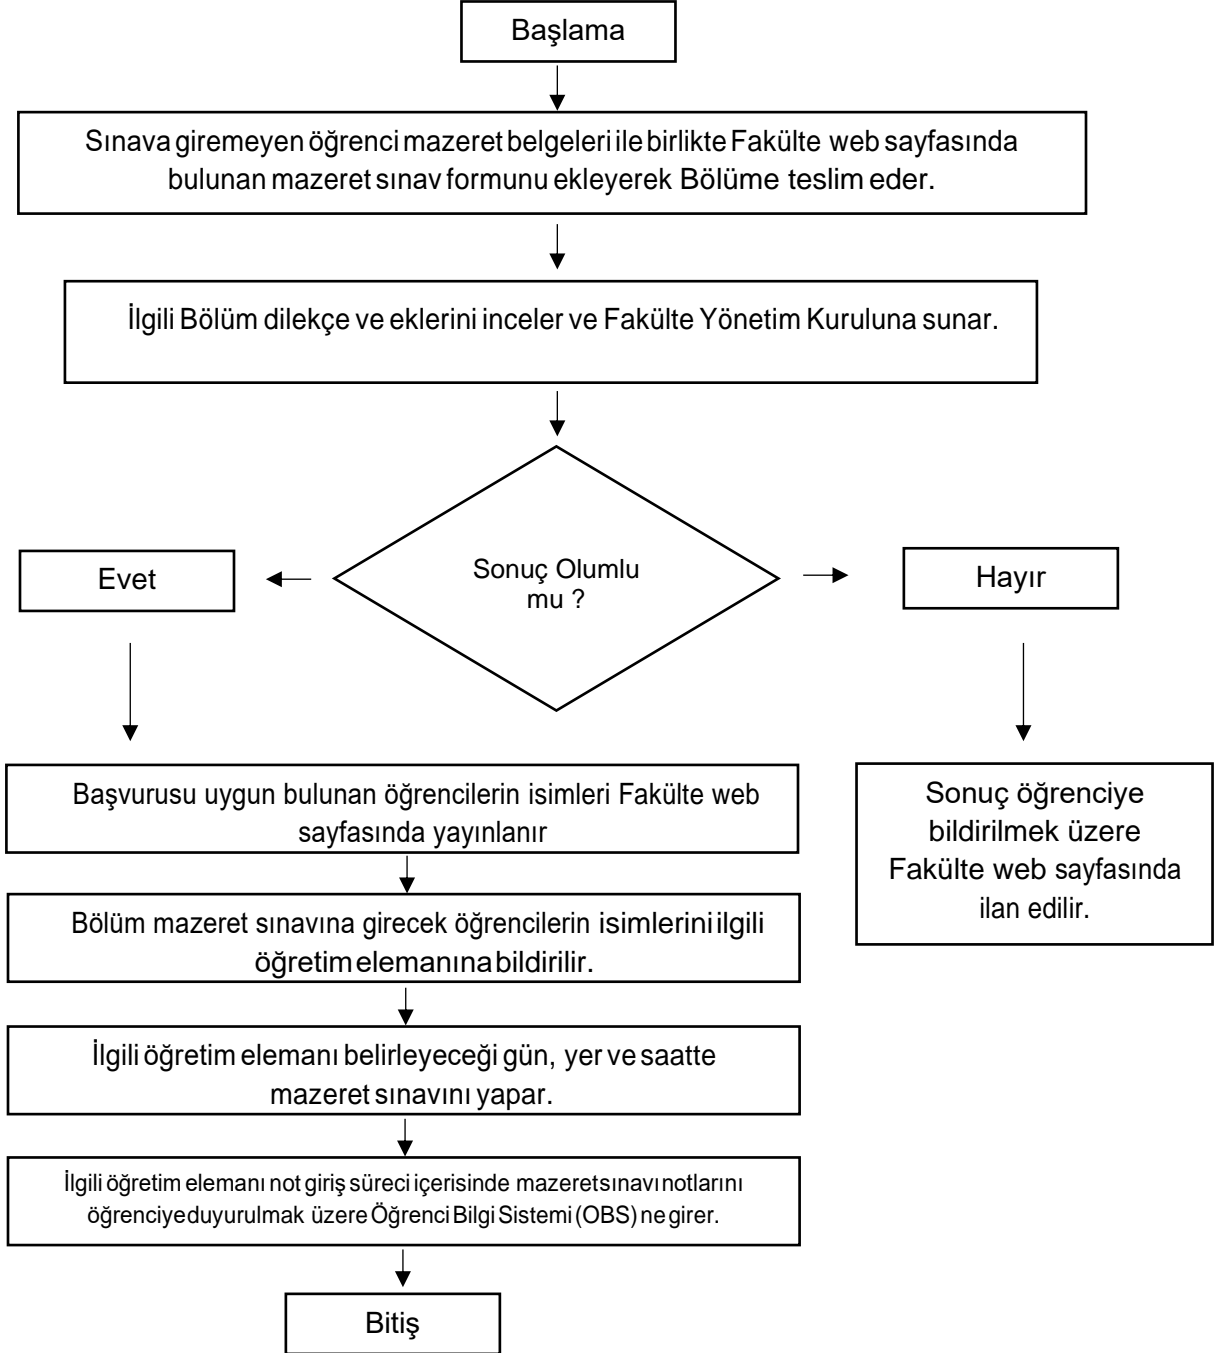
Başlama

Sınava giremeyen öğrenci mazeret belgeleri ile birlikte Fakülte web sayfasında bulunan mazeret sınav formunu ekleyerek Bölüme teslim eder.

İlgili Bölüm dilekçe ve eklerini inceler ve Fakülte Yönetim Kuruluna sunar.

Sonuç Olumlu mu ?

Evet

Hayır

Başvurusu uygun bulunan öğrencilerin isimleri Fakülte web sayfasında yayınlanır

Bölüm mazeret sınavına girecek öğrencilerin isimlerini ilgili öğretim elemanına bildirilir.

İlgili öğretim elemanı belirleyeceği gün, yer ve saatte mazeret sınavını yapar.

İlgili öğretim elemanı not giriş süreci içerisinde mazeret sınavı notlarını öğrenciye duyurulmak üzere Öğrenci Bilgi Sistemi (OBS) ne girer.

Bitiş

Sonuç öğrenciye bildirilmek üzere Fakülte web sayfasında ilan edilir.